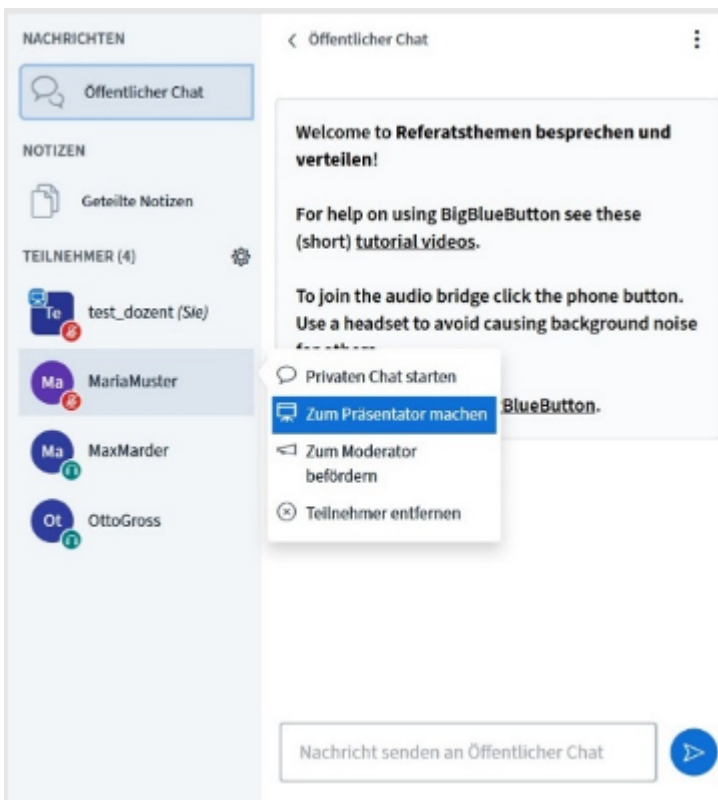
NACHRICHTEN

Öffentlicher Chat

NOTIZEN

Geteilte Notizen

TEILNEHMER (4)

Te test_dozent (Sie)

Ma MariaMuster

Ma MaxMarder

Ot OttoGross

< Öffentlicher Chat

Welcome to **Referatsthemen besprechen und verteilen**!

For help on using BigBlueButton see these (short) tutorial videos.

To join the audio bridge click the phone button. Use a headset to avoid causing background noise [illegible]

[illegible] BlueButton.

Privaten Chat starten

Zum Präsentator machen

Zum Moderator befördern

Teilnehmer entfernen

Nachricht senden an Öffentlicher Chat